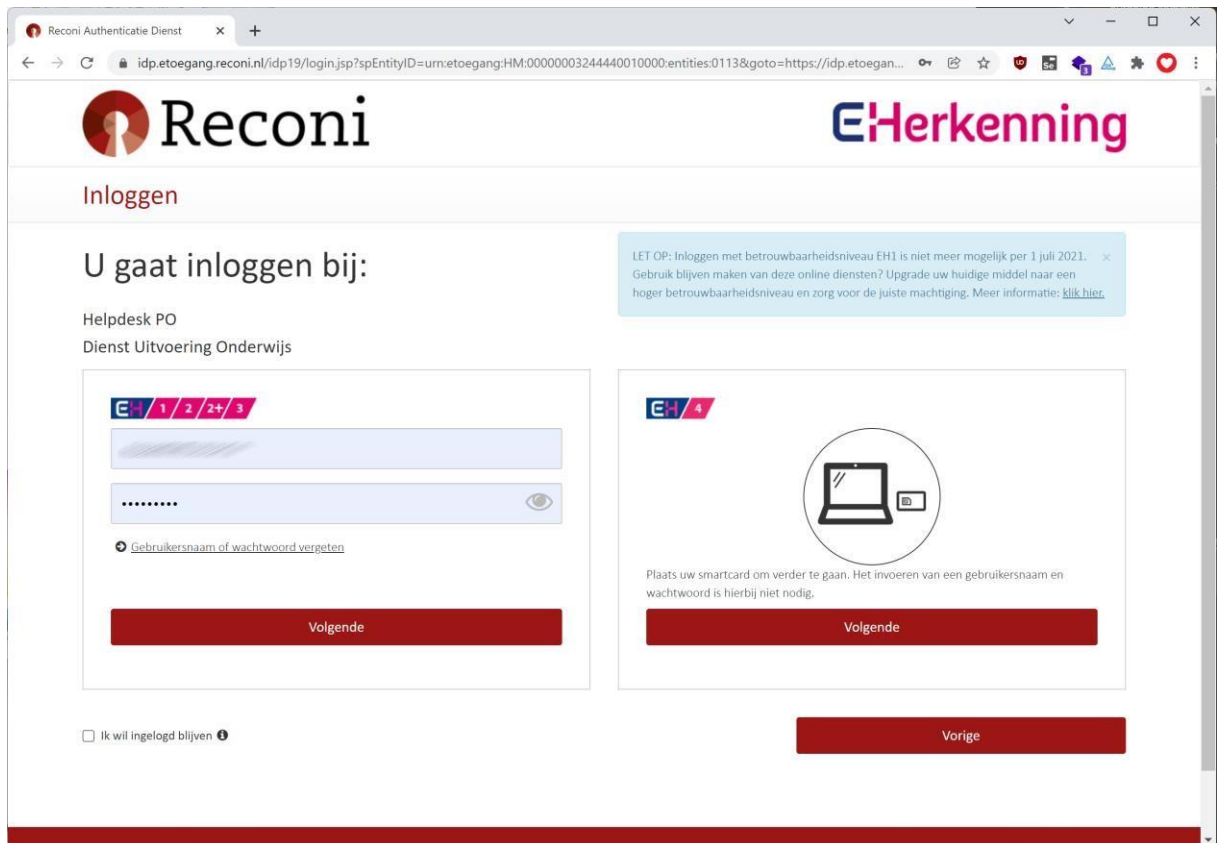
Reconi Authenticatie Dienst ×
+
idp.etoegang.reconi.nl/idp19/login.jsp?spEntityID=urn:etoegang:HM:00000003244440010000:entities:0113&goto=https://idp.etoegan...

Reconi

EHerkenning

Inloggen

U gaat inloggen bij:

Helpdesk PO
Dienst Uitvoering Onderwijs

LET OP: Inloggen met betrouwbaarheidsniveau EH1 is niet meer mogelijk per 1 juli 2021. Gebruik blijven maken van deze online diensten? Upgrade uw huidige middel naar een hoger betrouwbaarheidsniveau en zorg voor de juiste machtiging. Meer informatie: klik hier. ×

EH 1 2 2+ 3

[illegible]

.........

Gebruikersnaam of wachtwoord vergeten

Volgende

EH 4

Plaats uw smartcard om verder te gaan. Het invoeren van een gebruikersnaam en wachtwoord is hierbij niet nodig.

Volgende

Ik wil ingelogd blijven

Vorige